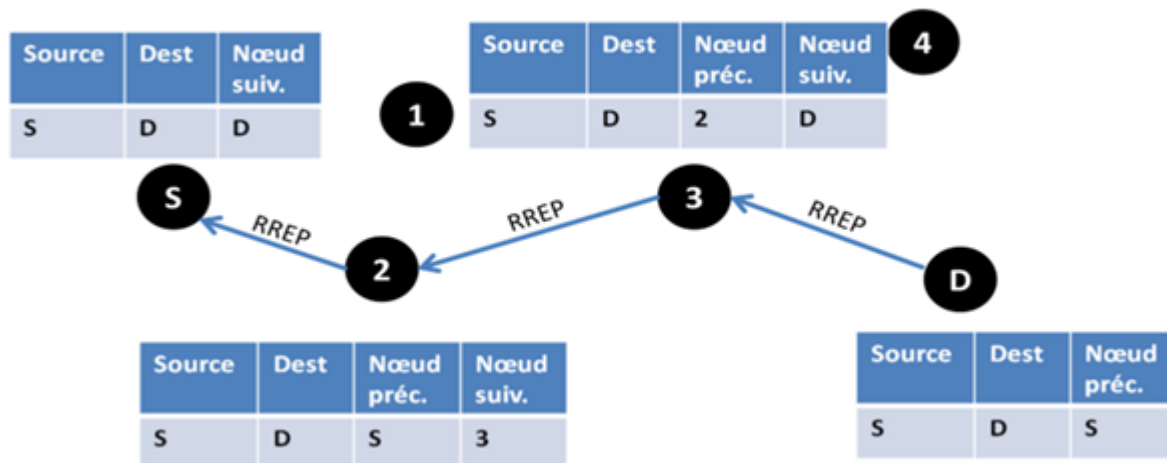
| Source | Dest | Nœud suiv. |
|---|---|---|
| S | D | D |

1

| Source | Dest | Nœud préc. | Nœud suiv. |
|---|---|---|---|
| S | D | 2 | D |

4

S

RREP

2

RREP

3

RREP

D

| Source | Dest | Nœud préc. | Nœud suiv. |
|---|---|---|---|
| S | D | S | 3 |

| Source | Dest | Nœud préc. |
|---|---|---|
| S | D | S |